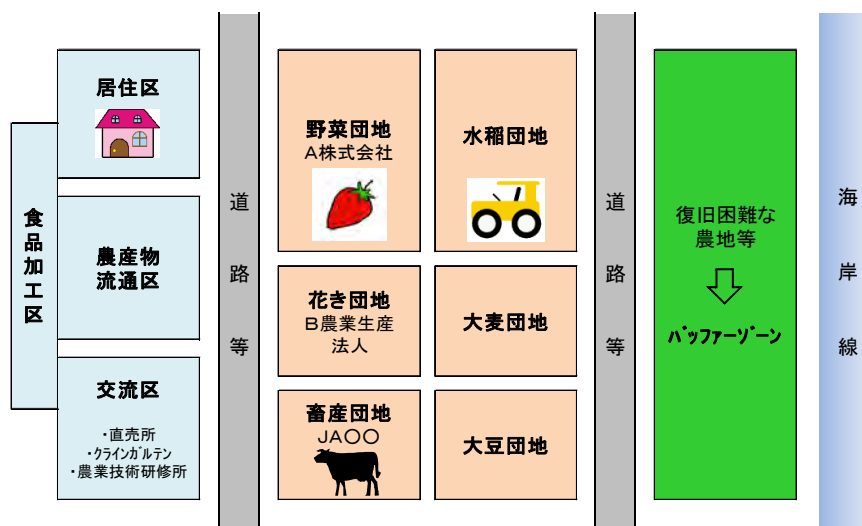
食品加工区

居住区

農産物流通区

交流区

・直売所
・クラインガルテン
・農業技術研修所

道路等

野菜団地
A株式会社

水稲団地

花き団地
B農業生産法人

大麦団地

畜産団地
JA〇〇

大豆団地

道路等

復旧困難な農地等

バッファーゾーン

海岸線